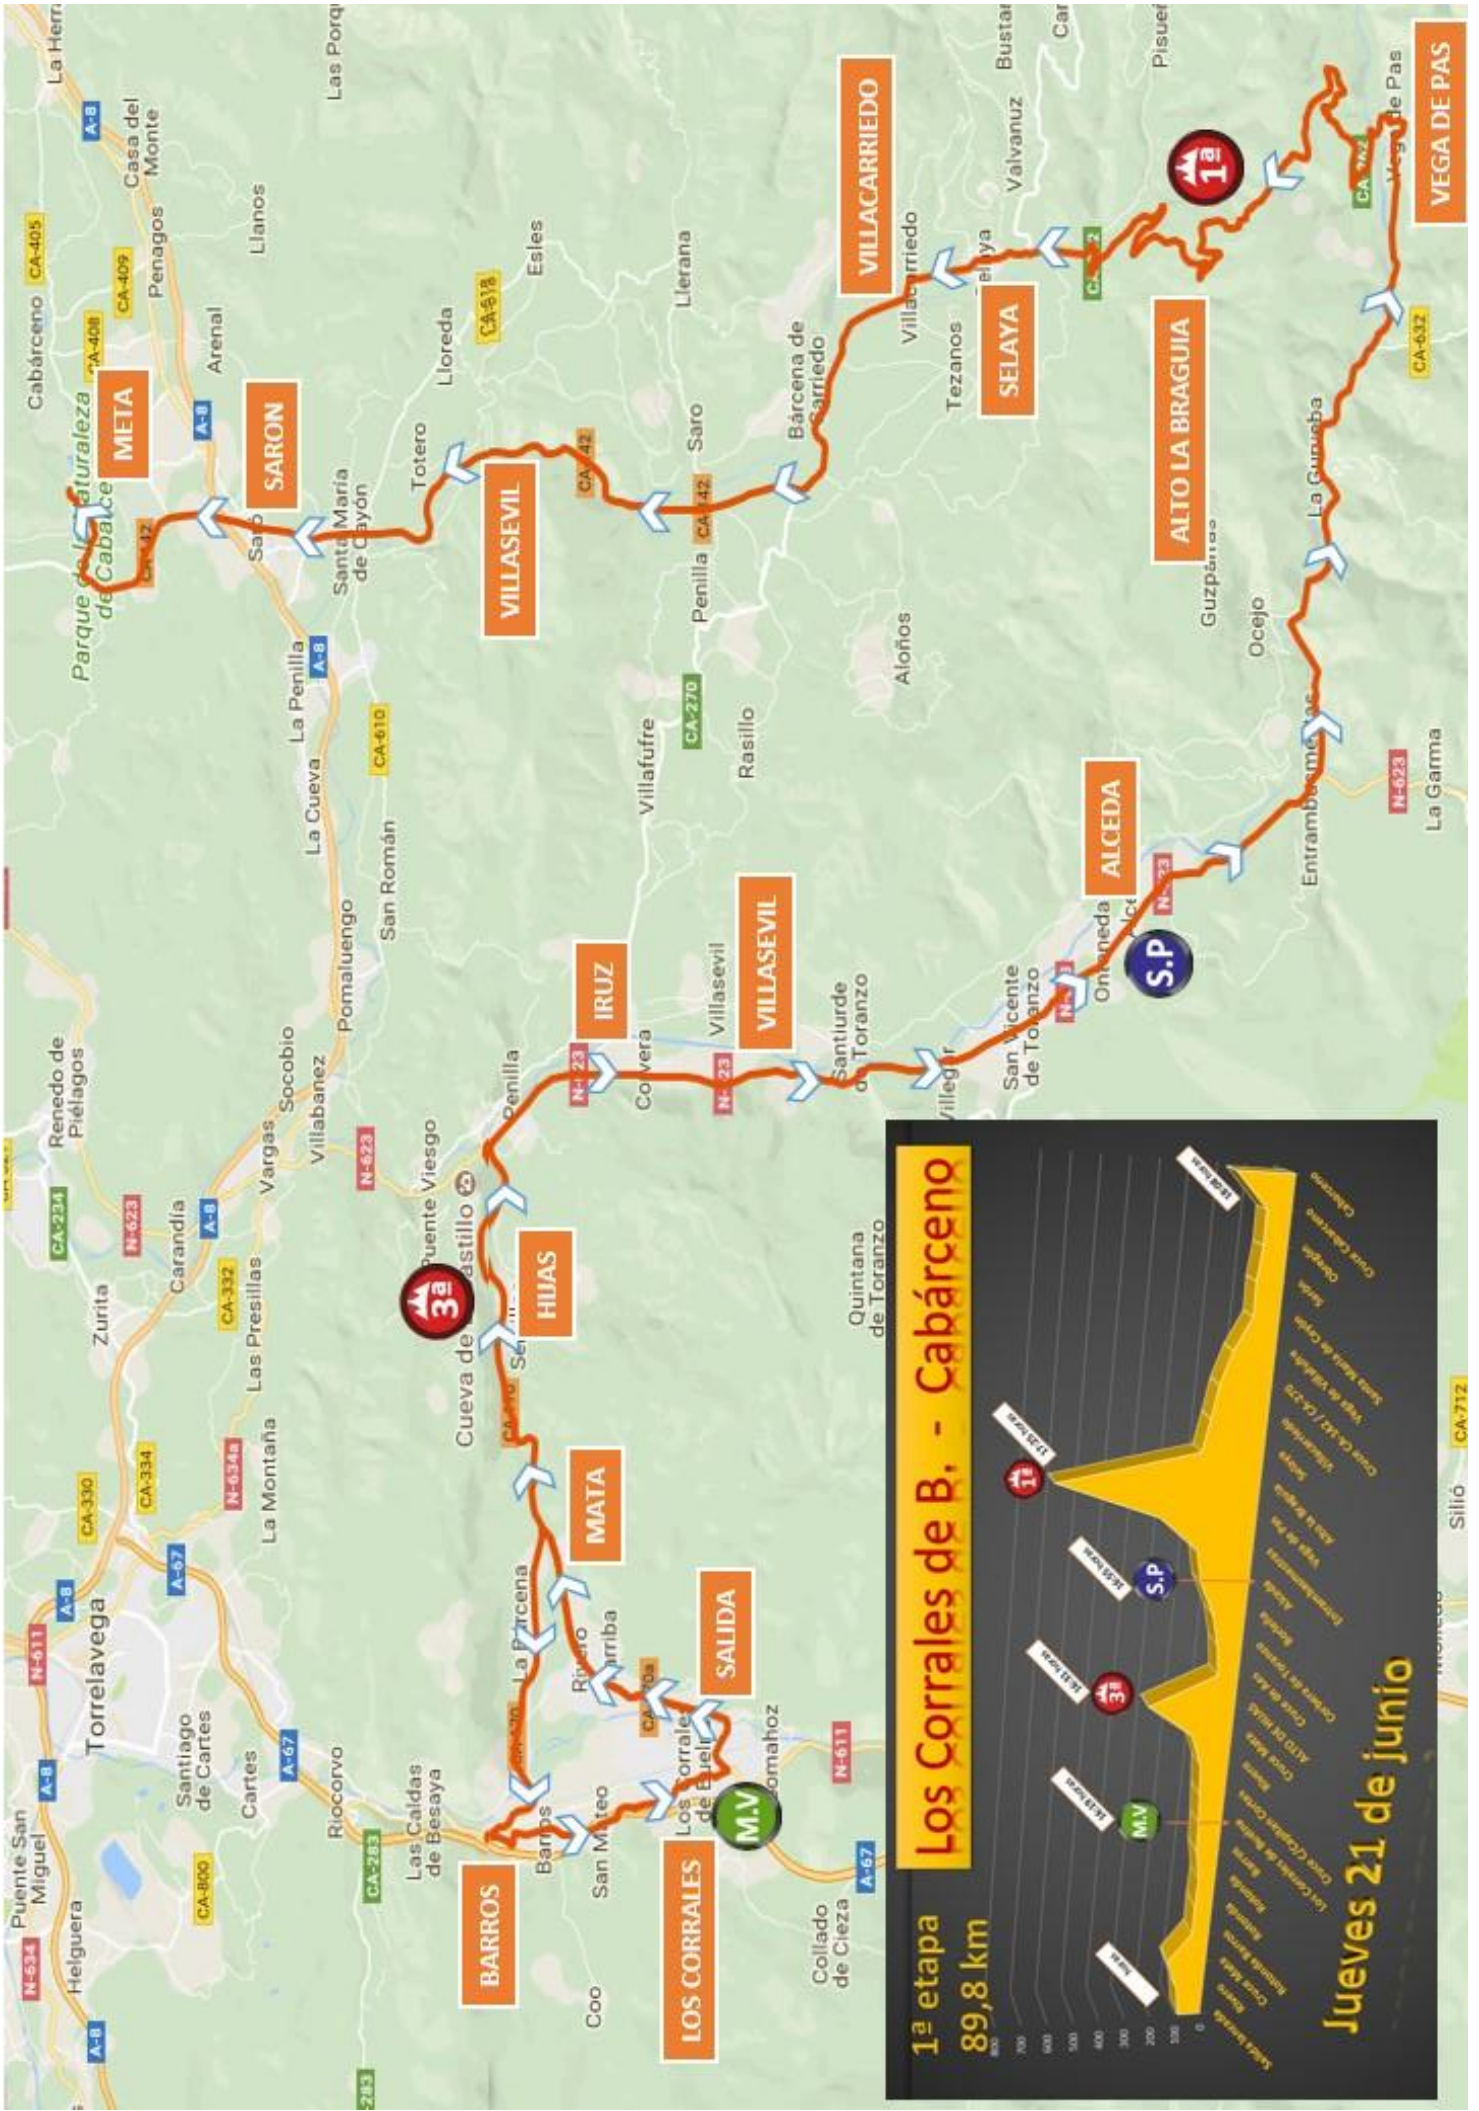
Los Corrales de B. - Cabárceno

1ª etapa
89,8 km

Jueves 21 de junio

SALIDA
LOS CORRALES
BARROS
MATA
HIJAS
IRUZ
VILLASEVIL
ALCEDA
VEGA DE PAS
ALTO LA BRAGUIA
SELAYA
VILLACARRIEDO
VILLASEVIL
SARON
META

M.V
S.P
3ª
1ª

Torrelavega
Puente San Miguel
Helguera
Santiago de Cartes
Cartes
Riocorvo
Las Caldas de Besaya
Barros
San Mateo
Coo
Collado de Cieza
Los Corrales de Buelna
Somahoz
Riaño
Arriba
La Barcena
Cueva de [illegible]astillo
Puente Viesgo
Quintana de Toranzo
Penilla
Covera
Villasevil
Santiurde de Toranzo
Villegar
San Vicente de Toranzo
Ontaneda
Alceda
Entrambasmestas
La Garma
Ocejo
Guzpárraga
La Gurueba
Vega de Pas
Pisueña
Valvanuz
Bustar
Selaya
Villacarriedo
Tezanos
Bárcena de Carriedo
Saro
Penilla
Aloños
Rasillo
Villafufre
Llerana
Esles
Lloreda
Totero
Santa María de Cayón
Saro
Parque de la Naturaleza de Cabárceno
Cabárceno
Penagos
Arenal
Llanos
Casa del Monte
La Herr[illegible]
Las Porq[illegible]
La Penilla
La Cueva
Pomaluengo
San Román
Socobio
Villabanez
Vargas
Renedo de Piélagos
Carandía
Zurita
Las Presillas
La Montaña
Silió

A-8
A-67
N-611
N-634
N-634a
N-623
CA-800
CA-283
CA-330
CA-334
CA-332
CA-234
CA-270
CA-142
CA-170
CA-405
CA-408
CA-409
CA-618
CA-610
CA-632
CA-712
N-623
N-623